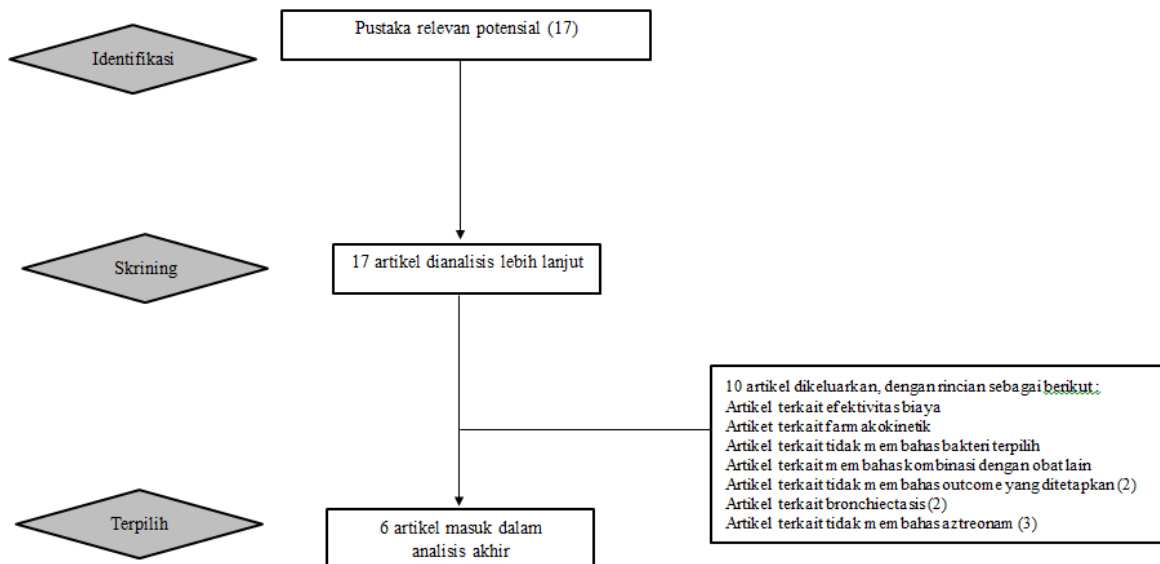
Identifikasi

Pustaka relevan potensial (17)

Skrining

17 artikel dianalisis lebih lanjut

10 artikel dikeluarkan, dengan rincian sebagai berikut :
Artikel terkait efektivitas biaya
Artikel terkait farmakokinetik
Artikel terkait tidak membahas bakteri terpilih
Artikel terkait membahas kombinasi dengan obat lain
Artikel terkait tidak membahas outcome yang ditetapkan (2)
Artikel terkait bronchiectasis (2)
Artikel terkait tidak membahas aztreonam (3)

Terpilih

6 artikel masuk dalam analisis akhir